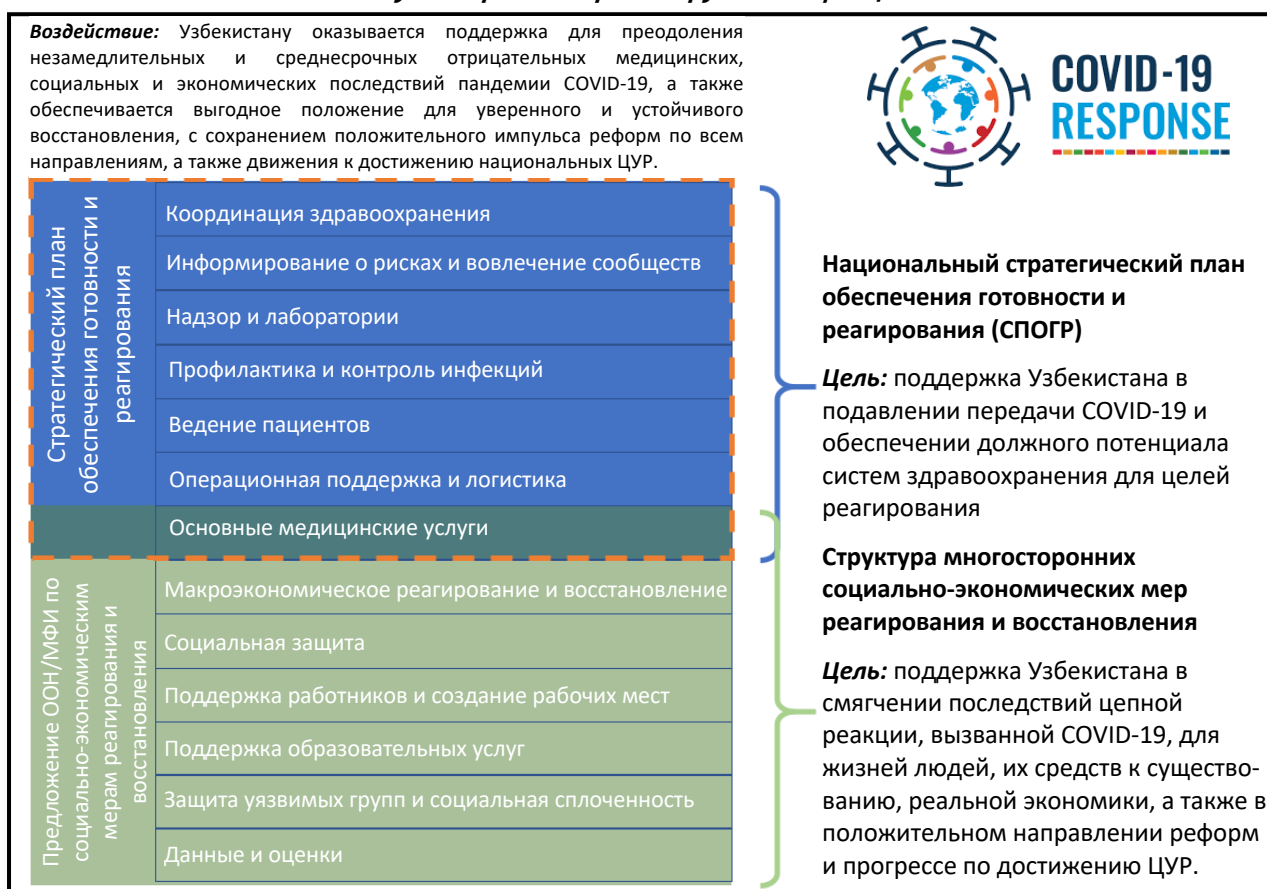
***Воздействие:*** Узбекистану оказывается поддержка для преодоления незамедлительных и среднесрочных отрицательных медицинских, социальных и экономических последствий пандемии COVID-19, а также обеспечивается выгодное положение для уверенного и устойчивого восстановления, с сохранением положительного импульса реформ по всем направлениям, а также движения к достижению национальных ЦУР.

COVID-19 RESPONSE

Стратегический план обеспечения готовности и реагирования

Координация здравоохранения

Информирование о рисках и вовлечение сообществ

Надзор и лаборатории

Профилактика и контроль инфекций

Ведение пациентов

Операционная поддержка и логистика

Основные медицинские услуги

Предложение ООН/МФИ по социально-экономическим мерам реагирования и восстановления

Макроэкономическое реагирование и восстановление

Социальная защита

Поддержка работников и создание рабочих мест

Поддержка образовательных услуг

Защита уязвимых групп и социальная сплоченность

Данные и оценки

**Национальный стратегический план обеспечения готовности и реагирования (СПОГР)**

***Цель:*** поддержка Узбекистана в подавлении передачи COVID-19 и обеспечении должного потенциала систем здравоохранения для целей реагирования

**Структура многосторонних социально-экономических мер реагирования и восстановления**

***Цель:*** поддержка Узбекистана в смягчении последствий цепной реакции, вызванной COVID-19, для жизней людей, их средств к существованию, реальной экономики, а также в положительном направлении реформ и прогрессе по достижению ЦУР.